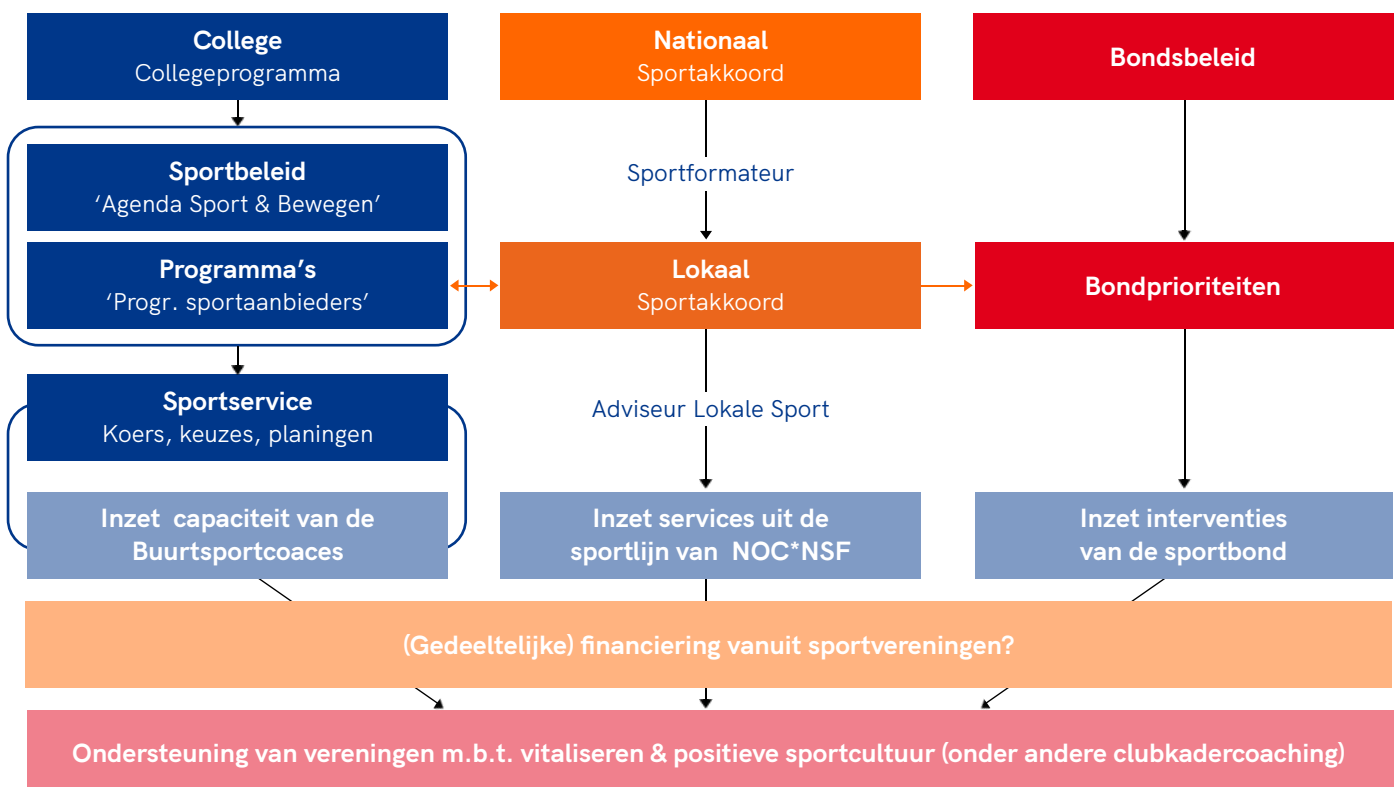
College
Collegeprogramma

Nationaal
Sportakkoord

Bondsbeleid

Sportbeleid
‘Agenda Sport & Bewegen’

Programma’s
‘Progr. sportaanbieders’

Sportformateur

Lokaal
Sportakkoord

Bondprioriteiten

Sportservice
Koers, keuzes, planingen

Adviseur Lokale Sport

Inzet capaciteit van de Buurtsportcoaces

Inzet services uit de sportlijn van NOC*NSF

Inzet interventies van de sportbond

(Gedeeltelijke) financiering vanuit sportverenigingen?

Ondersteuning van vereningen m.b.t. vitaliseren & positieve sportcultuur (onder andere clubkadercoaching)